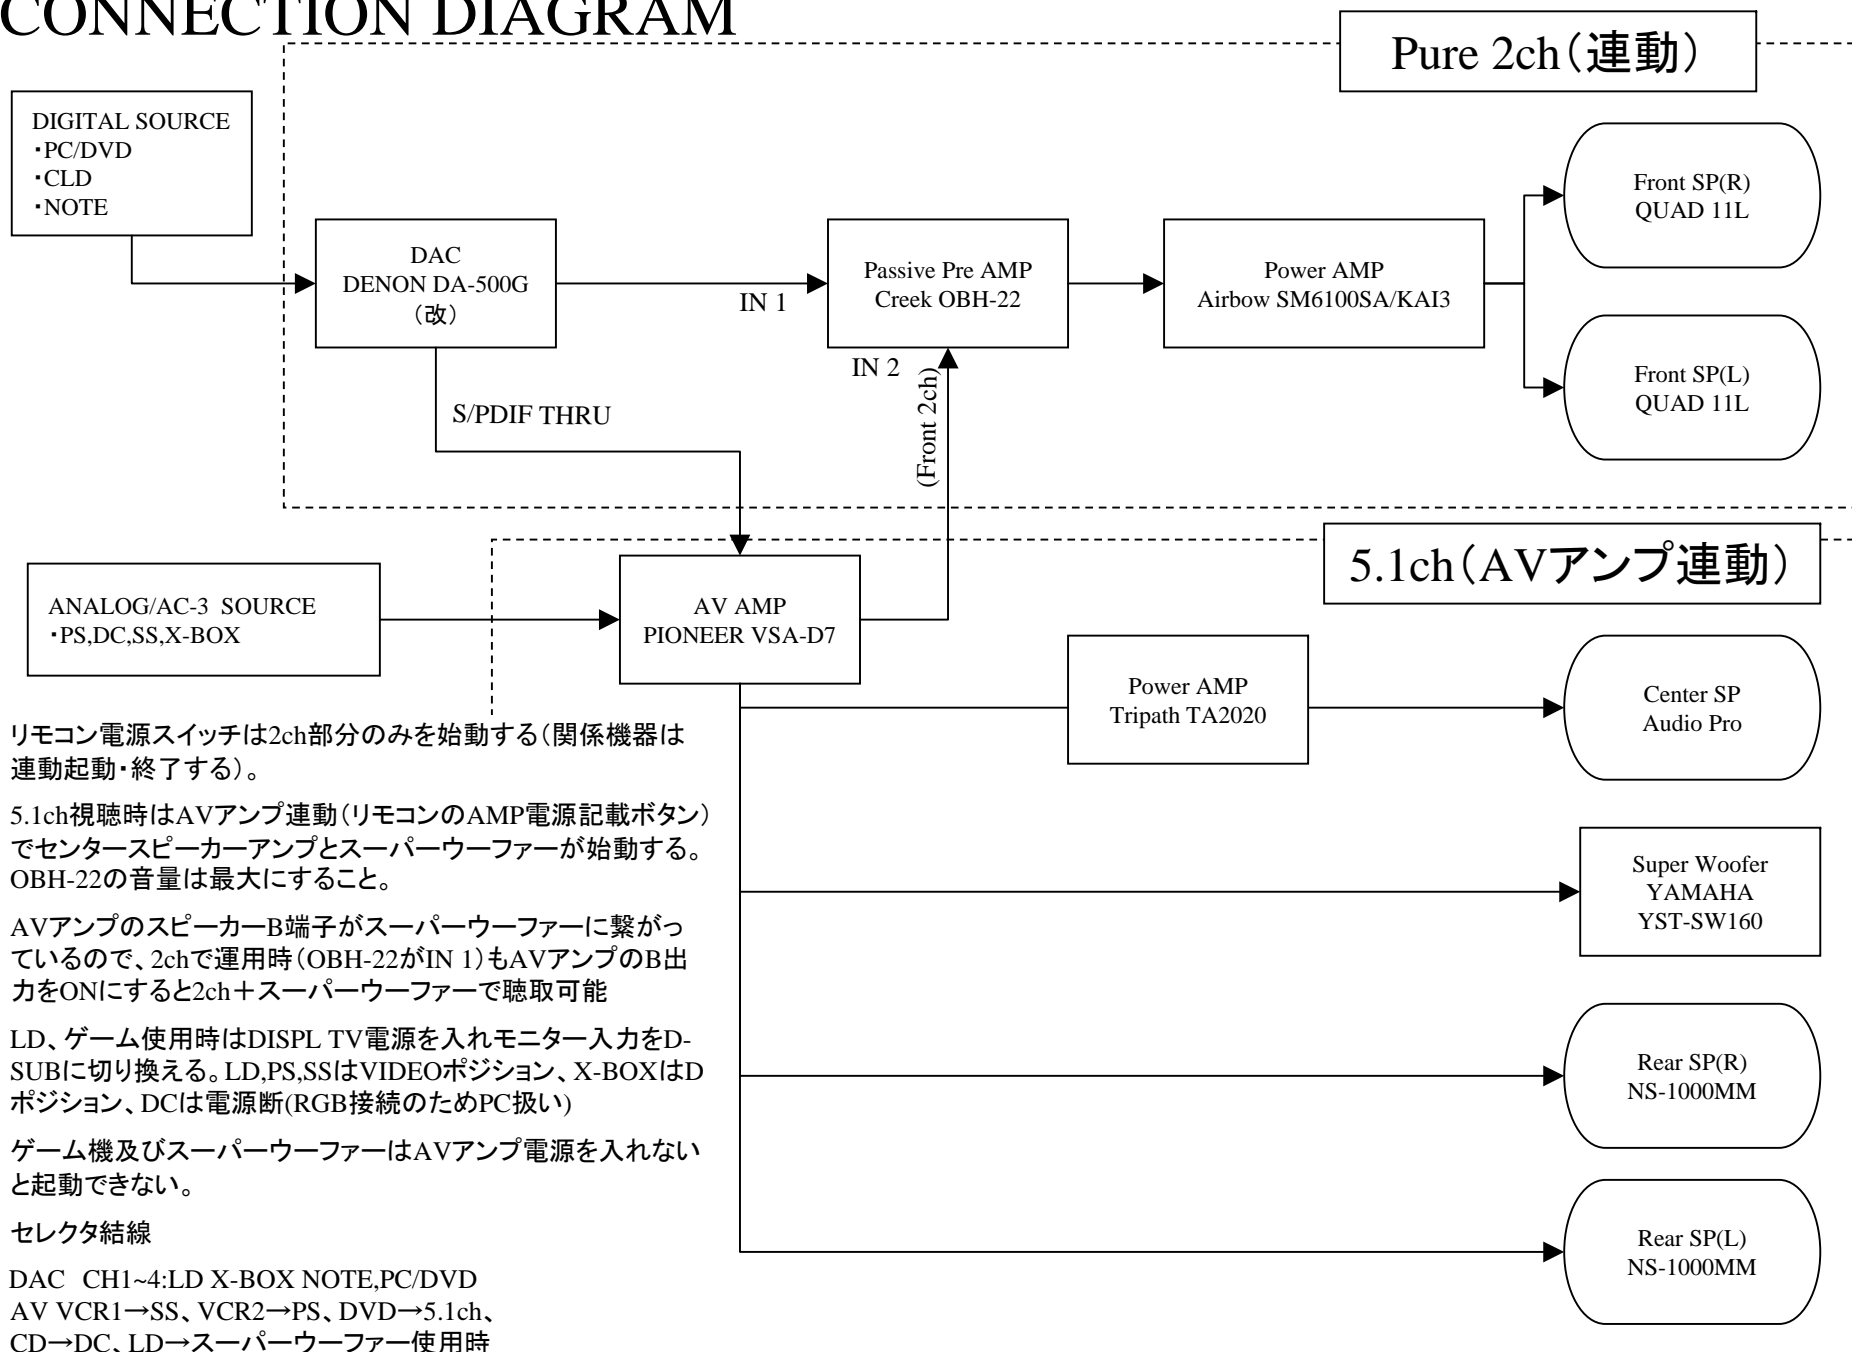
CONNECTION DIAGRAM

Pure 2ch（連動）

DIGITAL SOURCE
・PC/DVD
・CLD
・NOTE

DAC
DENON DA-500G
（改）

IN 1

Passive Pre AMP
Creek OBH-22

Power AMP
Airbow SM6100SA/KAI3

Front SP(R)
QUAD 11L

Front SP(L)
QUAD 11L

IN 2

S/PDIF THRU

(Front 2ch)

5.1ch（AVアンプ連動）

ANALOG/AC-3 SOURCE
・PS,DC,SS,X-BOX

AV AMP
PIONEER VSA-D7

Power AMP
Tripath TA2020

Center SP
Audio Pro

Super Woofer
YAMAHA
YST-SW160

Rear SP(R)
NS-1000MM

Rear SP(L)
NS-1000MM

リモコン電源スイッチは2ch部分のみを始動する（関係機器は連動起動・終了する）。

5.1ch視聴時はAVアンプ連動（リモコンのAMP電源記載ボタン）でセンタースピーカーアンプとスーパーウーファーが始動する。OBH-22の音量は最大にすること。

AVアンプのスピーカーB端子がスーパーウーファーに繋がっているので、2chで運用時（OBH-22がIN 1）もAVアンプのB出力をONにすると2ch＋スーパーウーファーで聴取可能

LD、ゲーム使用時はDISPL TV電源を入れモニター入力をD-SUBに切り換える。LD,PS,SSはVIDEOポジション、X-BOXはDポジション、DCは電源断(RGB接続のためPC扱い)

ゲーム機及びスーパーウーファーはAVアンプ電源を入れないと起動できない。

セレクタ結線

DAC　CH1~4:LD X-BOX NOTE,PC/DVD
AV VCR1→SS、VCR2→PS、DVD→5.1ch、CD→DC、LD→スーパーウーファー使用時